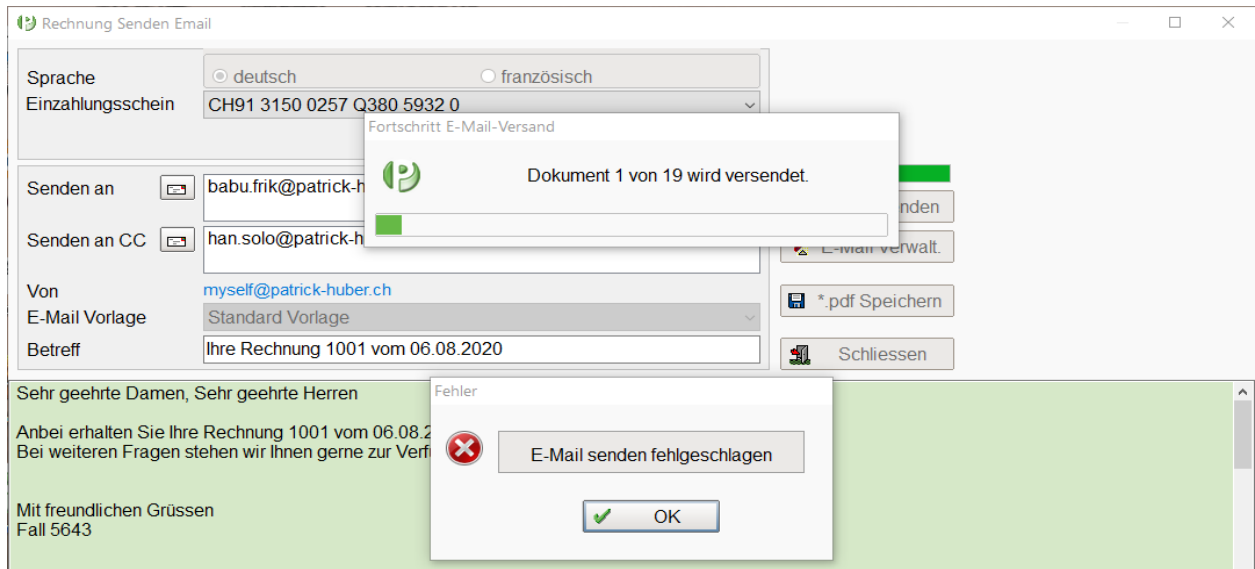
Rechnung Senden Email

Sprache
deutsch
französisch
Einzahlungsschein
CH91 3150 0257 Q380 5932 0

Fortschritt E-Mail-Versand
Dokument 1 von 19 wird versendet.

Senden an
babu.frik@patrick-h
Senden an CC
han.solo@patrick-h
Von
myself@patrick-huber.ch
E-Mail Vorlage
Standard Vorlage
Betreff
Ihre Rechnung 1001 vom 06.08.2020

nden
E-Mail verwalt.
*.pdf Speichern
Schliessen

Sehr geehrte Damen, Sehr geehrte Herren

Anbei erhalten Sie Ihre Rechnung 1001 vom 06.08.2
Bei weiteren Fragen stehen wir Ihnen gerne zur Verf

Mit freundlichen Grüssen
Fall 5643

Fehler
E-Mail senden fehlgeschlagen
OK